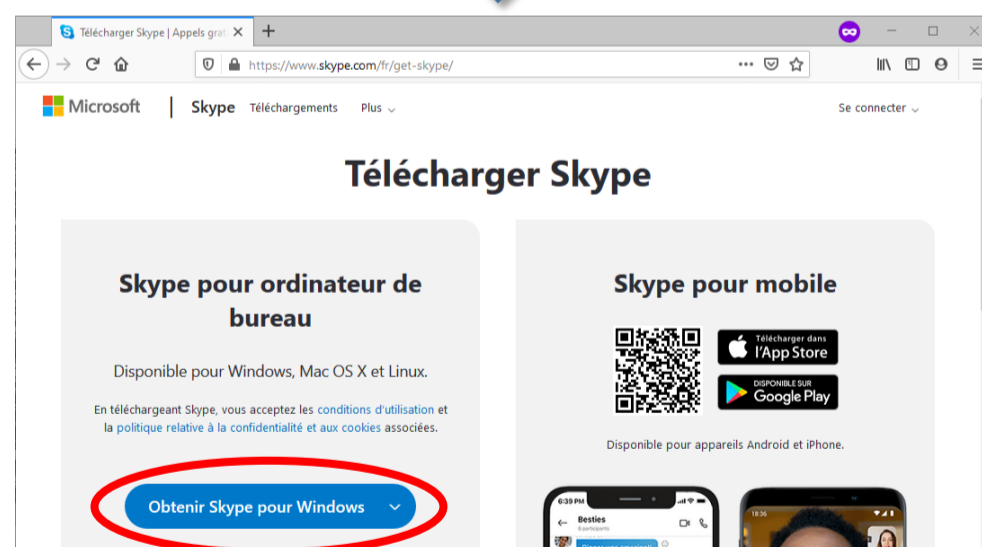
Télécharger Skype | Appels grat
https://www.skype.com/fr/get-skype/
Microsoft | Skype Téléchargements Plus
Se connecter

Télécharger Skype

Skype pour ordinateur de bureau

Disponible pour Windows, Mac OS X et Linux.

En téléchargeant Skype, vous acceptez les conditions d'utilisation et la politique relative à la confidentialité et aux cookies associées.

Obtenir Skype pour Windows

Skype pour mobile

Télécharger dans l'App Store

DISPONIBLE SUR Google Play

Disponible pour appareils Android et iPhone.

6:39 PM
Besties
18:36